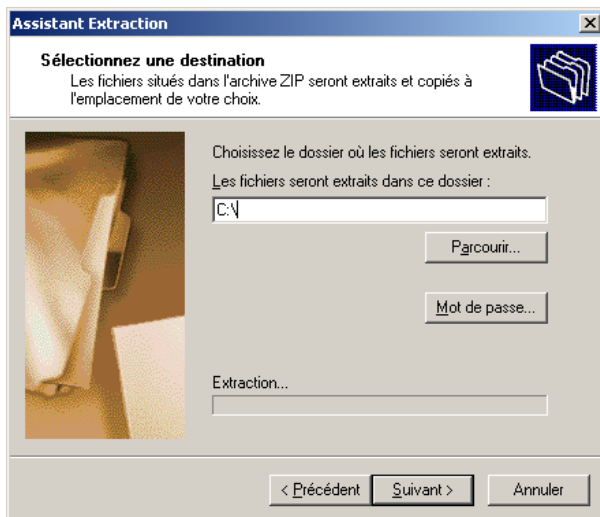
Assistant Extraction

Sélectionnez une destination
Les fichiers situés dans l'archive ZIP seront extraits et copiés à l'emplacement de votre choix.

Choisissez le dossier où les fichiers seront extraits.

Les fichiers seront extraits dans ce dossier :

C:\

Parcourir...

Mot de passe...

Extraction...

< Précédent

Suivant >

Annuler